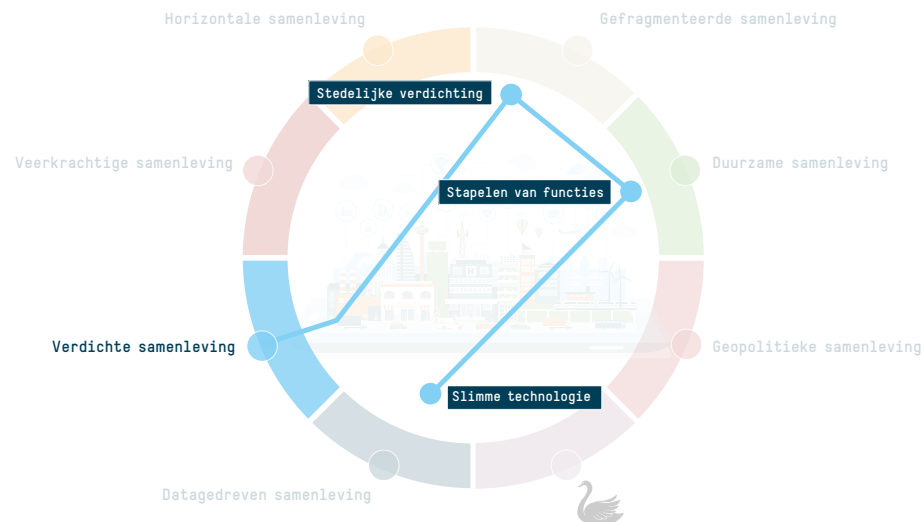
Horizontale samenleving

Gefragmenteerde samenleving

Stedelijke verdichting

Veerkrachtige samenleving

Duurzame samenleving

Stapelen van functies

Verdichte samenleving

Geopolitieke samenleving

Slimme technologie

Datagedreven samenleving